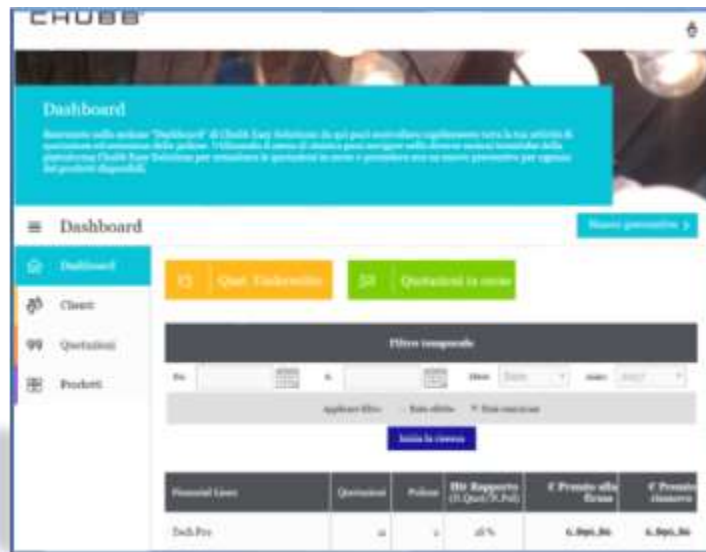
CHUBB

Dashboard

Benvenuto nella sezione "Dashboard" di Chubb Easy Solutions da qui puoi controllare rapidamente tutta la tua attività di quotazione ed emissione delle polizze. Utilizzando il menu di sinistra puoi navigare nelle diverse sezioni tematiche della piattaforma Chubb Easy Solutions per aggiornare le quotazioni in corso o procedere con un nuovo preventivo per ognuno dei prodotti disponibili.

Dashboard

Nuovo preventivo >

Dashboard

Clienti

Quotazioni

Prodotti

Quot. Underwriter

Quotazioni in corso

Filtro temporale

Da

A

Mese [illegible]

Anno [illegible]

Applicare filtro: Data ultimo Data creazione

Inizia la ricerca

| Financial Lines | Quotazioni | Polizze | Hit Rapporto (N.Quot/N.Pol) | € Premio alla firma | € Premio rinnovo |
|---|---|---|---|---|---|
| Tech Pro | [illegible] | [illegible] | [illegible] % | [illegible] | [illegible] |